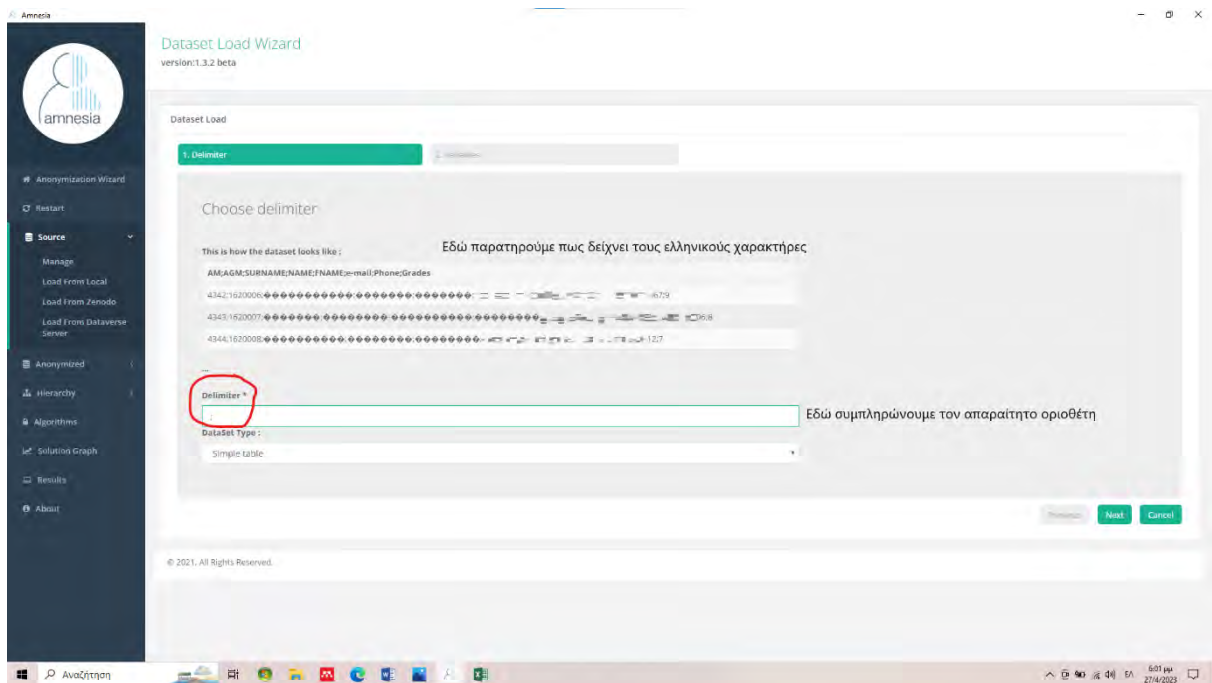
Amnesia

amnesia

Anonymization Wizard
Restart
Source
Manage
Load From Local
Load From Zenodo
Load From Dataverse Server
Anonymized
Hierarchy
Algorithms
Solution Graph
Results
About

Dataset Load Wizard
version:1.3.2 beta

Dataset Load

1. Delimiter
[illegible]

Choose delimiter

This is how the dataset looks like :

Εδώ παρατηρούμε πως δείχνει τους ελληνικούς χαρακτήρες

AM;AGM;SURNAME;NAME;FNAME;e-mail;Phone;Grades

4342;1620006;����������;�������;�������;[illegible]

4343;1620007;�������;��������;����������;��������;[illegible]

4344;1620008;���������;��������;��������;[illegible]

...

Delimiter *

;

Εδώ συμπληρώνουμε τον απαραίτητο οριοθέτη

DataSet Type :

Simple table

Previous
Next
Cancel

© 2021. All Rights Reserved.

Αναζήτηση

6:01 μμ
27/4/2023